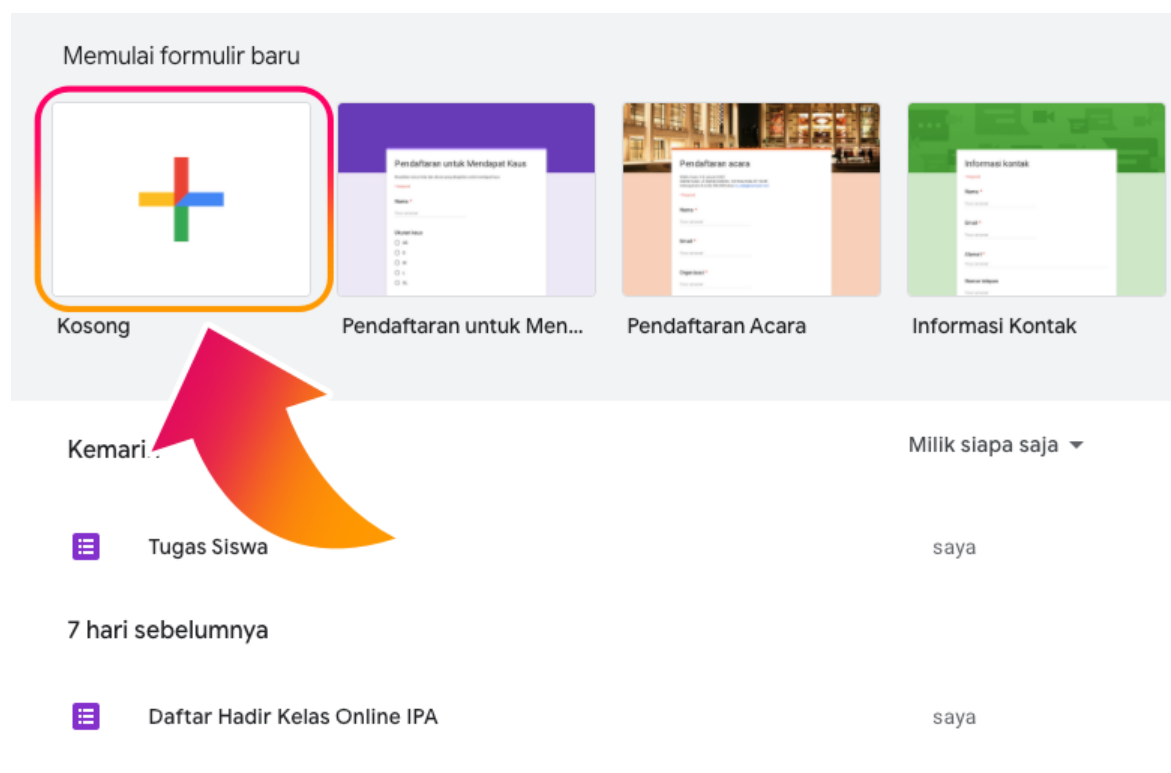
Memulai formulir baru

Pendaftaran untuk Mendapat Kaus

Nama *

Ukuran kaus

Pendaftaran acara

Nama *

Email *

Organisasi *

Informasi kontak

Nama *

Email *

Alamat *

Nomor telepon

Kosong

Pendaftaran untuk Men...

Pendaftaran Acara

Informasi Kontak

Kemari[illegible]

Milik siapa saja

Tugas Siswa

saya

7 hari sebelumnya

Daftar Hadir Kelas Online IPA

saya